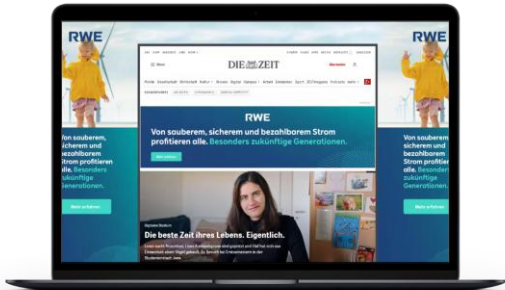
RWE

Von sauberem, sicherem und bezahlbarem Strom profitieren alle. Besonders zukünftige Generationen.

Mehr erfahren

DIE ZEIT

Menü

RWE

Von sauberem, sicherem und bezahlbarem Strom profitieren alle. Besonders zukünftige Generationen.

Mehr erfahren

Die beste Zeit ihres Lebens. Eigentlich.

RWE

Von sauberem, sicherem und bezahlbarem Strom profitieren alle. Besonders zukünftige Generationen.

Mehr erfahren